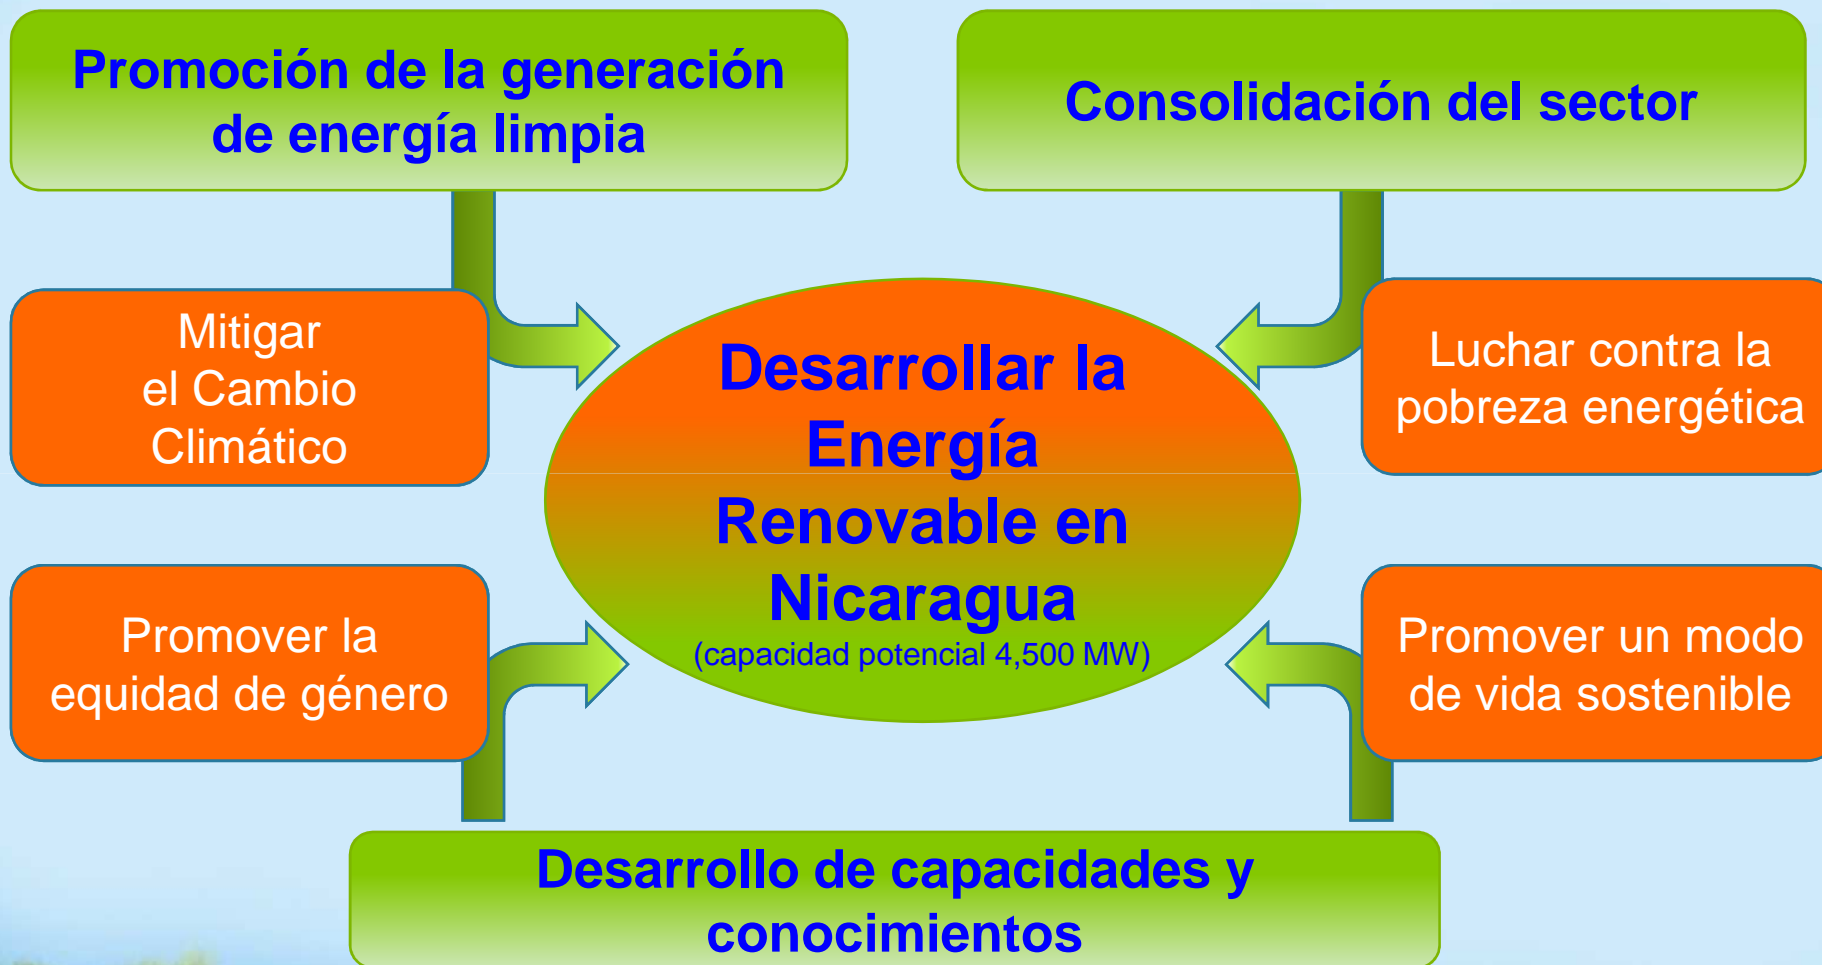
Promoción de la generación de energía limpia

Consolidación del sector

Mitigar el Cambio Climático

Desarrollar la Energía Renovable en Nicaragua
(capacidad potencial 4,500 MW)

Luchar contra la pobreza energética

Promover la equidad de género

Promover un modo de vida sostenible

Desarrollo de capacidades y conocimientos